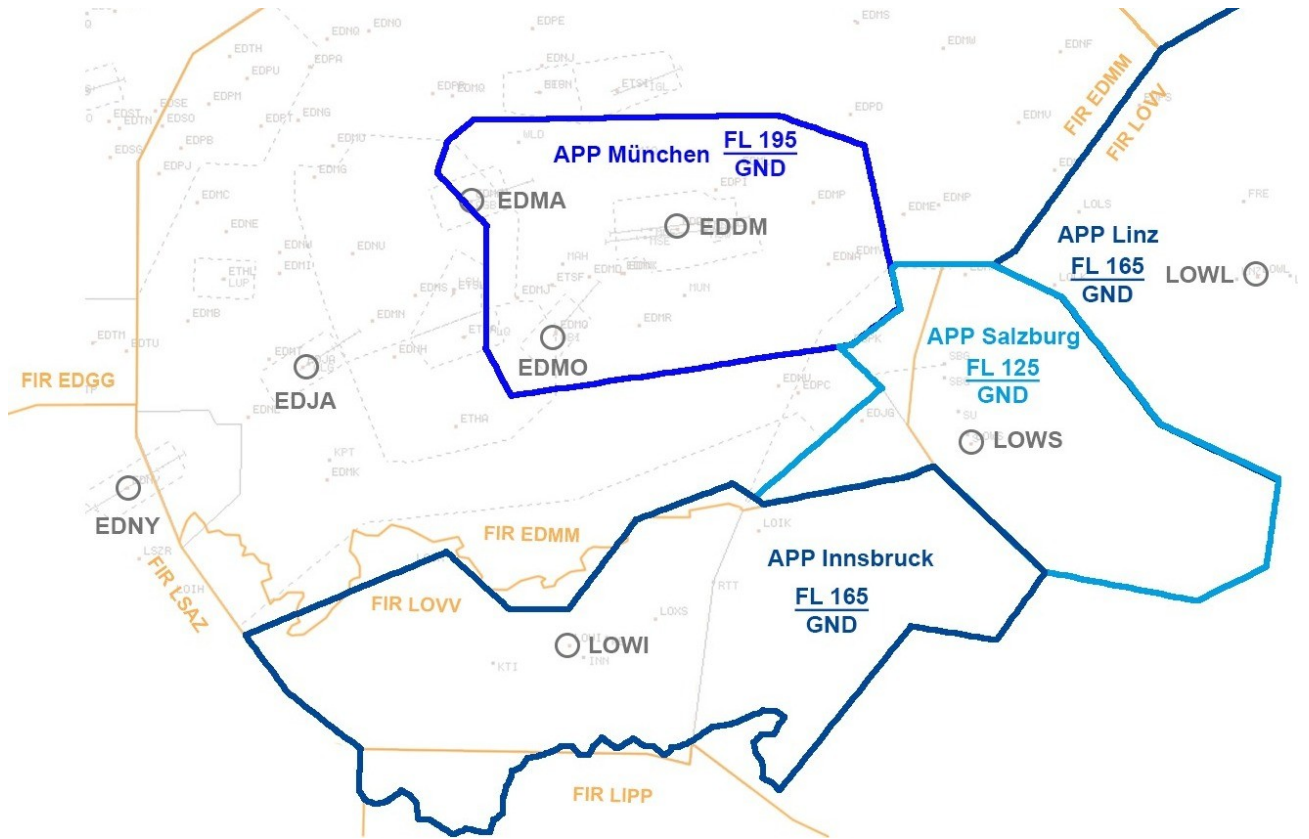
APP München $\frac{\text{FL 195}}{\text{GND}}$

EDMA

EDDM

EDMO

APP Linz $\frac{\text{FL 165}}{\text{GND}}$

LOWL

APP Salzburg $\frac{\text{FL 125}}{\text{GND}}$

LOWS

FIR EDMM

FIR LOVV

FIR EDGG

EDJA

EDNY

FIR LSAZ

FIR EDMM

FIR LOVV

APP Innsbruck

$\frac{\text{FL 165}}{\text{GND}}$

LOWI

FIR LIPP